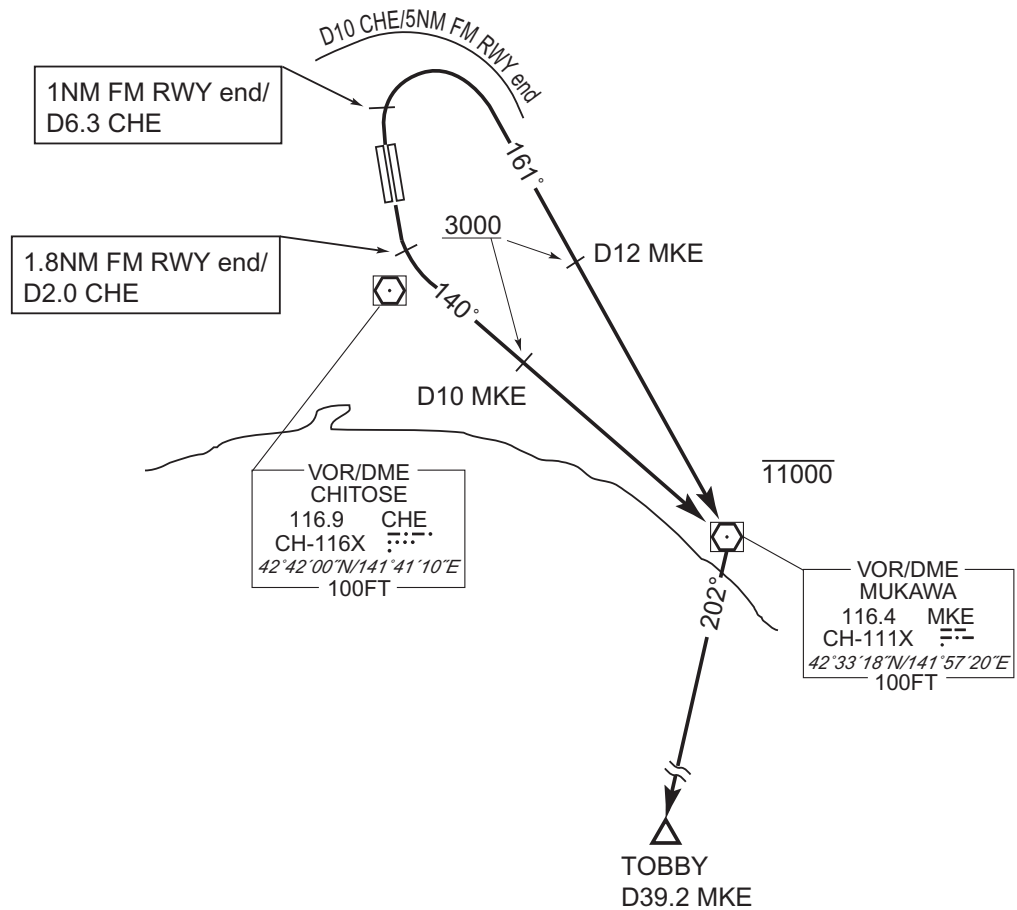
D10 CHE/5NM FM RWY end

1NM FM RWY end/
D6.3 CHE

161°

3000

D12 MKE

1.8NM FM RWY end/
D2.0 CHE

140°

D10 MKE

11000

VOR/DME
CHITOSE
116.9 CHE
CH-116X
42°42′00″N/141°41′10″E
100FT

202°

VOR/DME
MUKAWA
116.4 MKE
CH-111X
42°33′18″N/141°57′20″E
100FT

TOBBY
D39.2 MKE